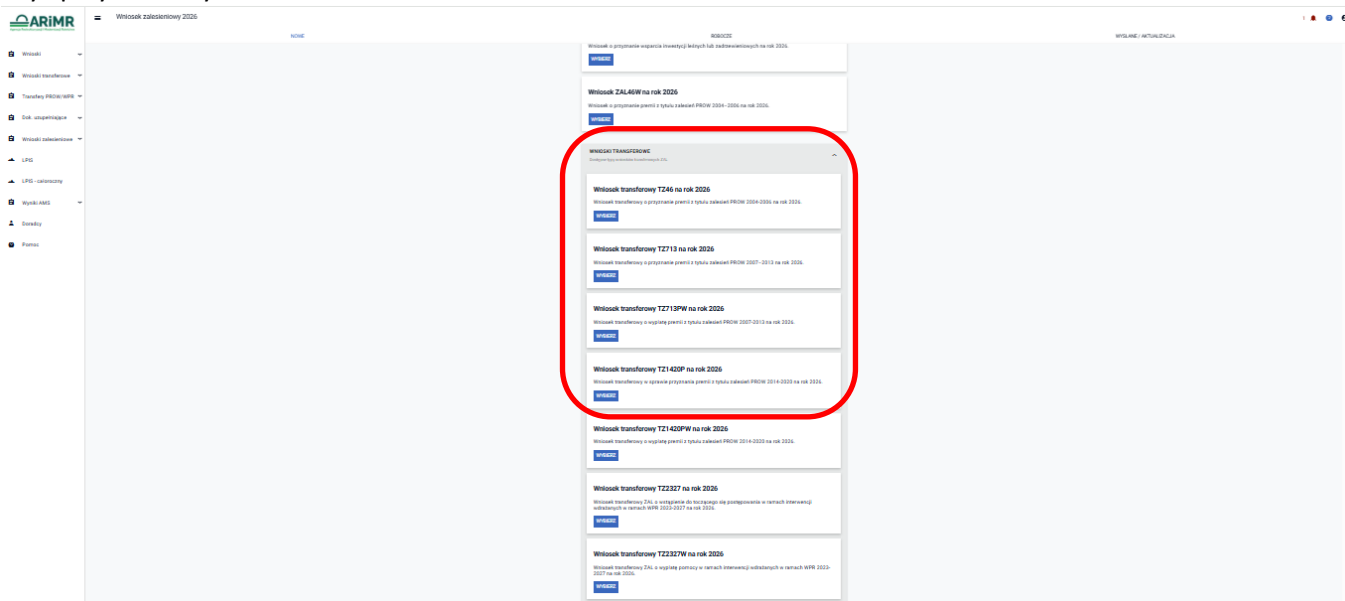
ARiMR

Wniosek zalesieniowy 2026

NOWE

ROBOCZE

WYSŁANE / AKTUALIZACJA

Wnioski

Wnioski transferowe

Transfery PROW/WPR

Dok. uzupełniające

Wnioski zalesieniowe

LPIS

LPIS - całoroczny

Wyniki AMS

Doradcy

Pomoc

Wniosek o przyznanie wsparcia inwestycji leśnych lub zadrzewieniowych na rok 2026.

WYBIERZ

Wniosek ZAL46W na rok 2026

Wniosek o przyznanie premii z tytułu zalesień PROW 2004 - 2006 na rok 2026.

WYBIERZ

WNIOSKI TRANSFEROWE

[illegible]

Wniosek transferowy TZ46 na rok 2026

Wniosek transferowy o przyznanie premii z tytułu zalesień PROW 2004-2006 na rok 2026.

WYBIERZ

Wniosek transferowy TZ713 na rok 2026

Wniosek transferowy o przyznanie premii z tytułu zalesień PROW 2007 - 2013 na rok 2026.

WYBIERZ

Wniosek transferowy TZ713PW na rok 2026

Wniosek transferowy o wypłatę premii z tytułu zalesień PROW 2007-2013 na rok 2026.

WYBIERZ

Wniosek transferowy TZ1420P na rok 2026

Wniosek transferowy w sprawie przyznania premii z tytułu zalesień PROW 2014-2020 na rok 2026.

WYBIERZ

Wniosek transferowy TZ1420PW na rok 2026

Wniosek transferowy o wypłatę premii z tytułu zalesień PROW 2014-2020 na rok 2026.

WYBIERZ

Wniosek transferowy TZ2327 na rok 2026

Wniosek transferowy ZAL o wstąpienie do toczącego się postępowania w ramach interwencji leśnych w ramach WPR 2023-2027 na rok 2026.

WYBIERZ

Wniosek transferowy TZ2327W na rok 2026

Wniosek transferowy ZAL o wypłatę pomocy w ramach interwencji leśnych w ramach WPR 2023-2027 na rok 2026.

WYBIERZ